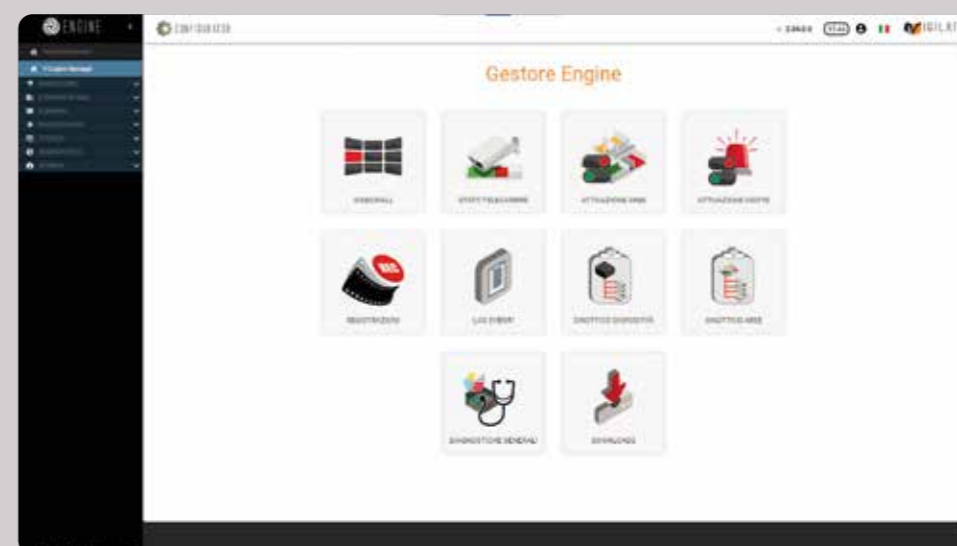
ENGINE

CONFIGURATOR

VIGILAT

Gestore Engine

VIDEOWALL

STATO TELECAMERE

ATTIVAZIONE AREE

ATTIVAZIONE USCITE

REGISTRAZIONI

LOG EVENTI

DIAGNOSTICA DISPOSITIVI

DIAGNOSTICA AREE

DIAGNOSTICA GENERALE

DOWNLOADS